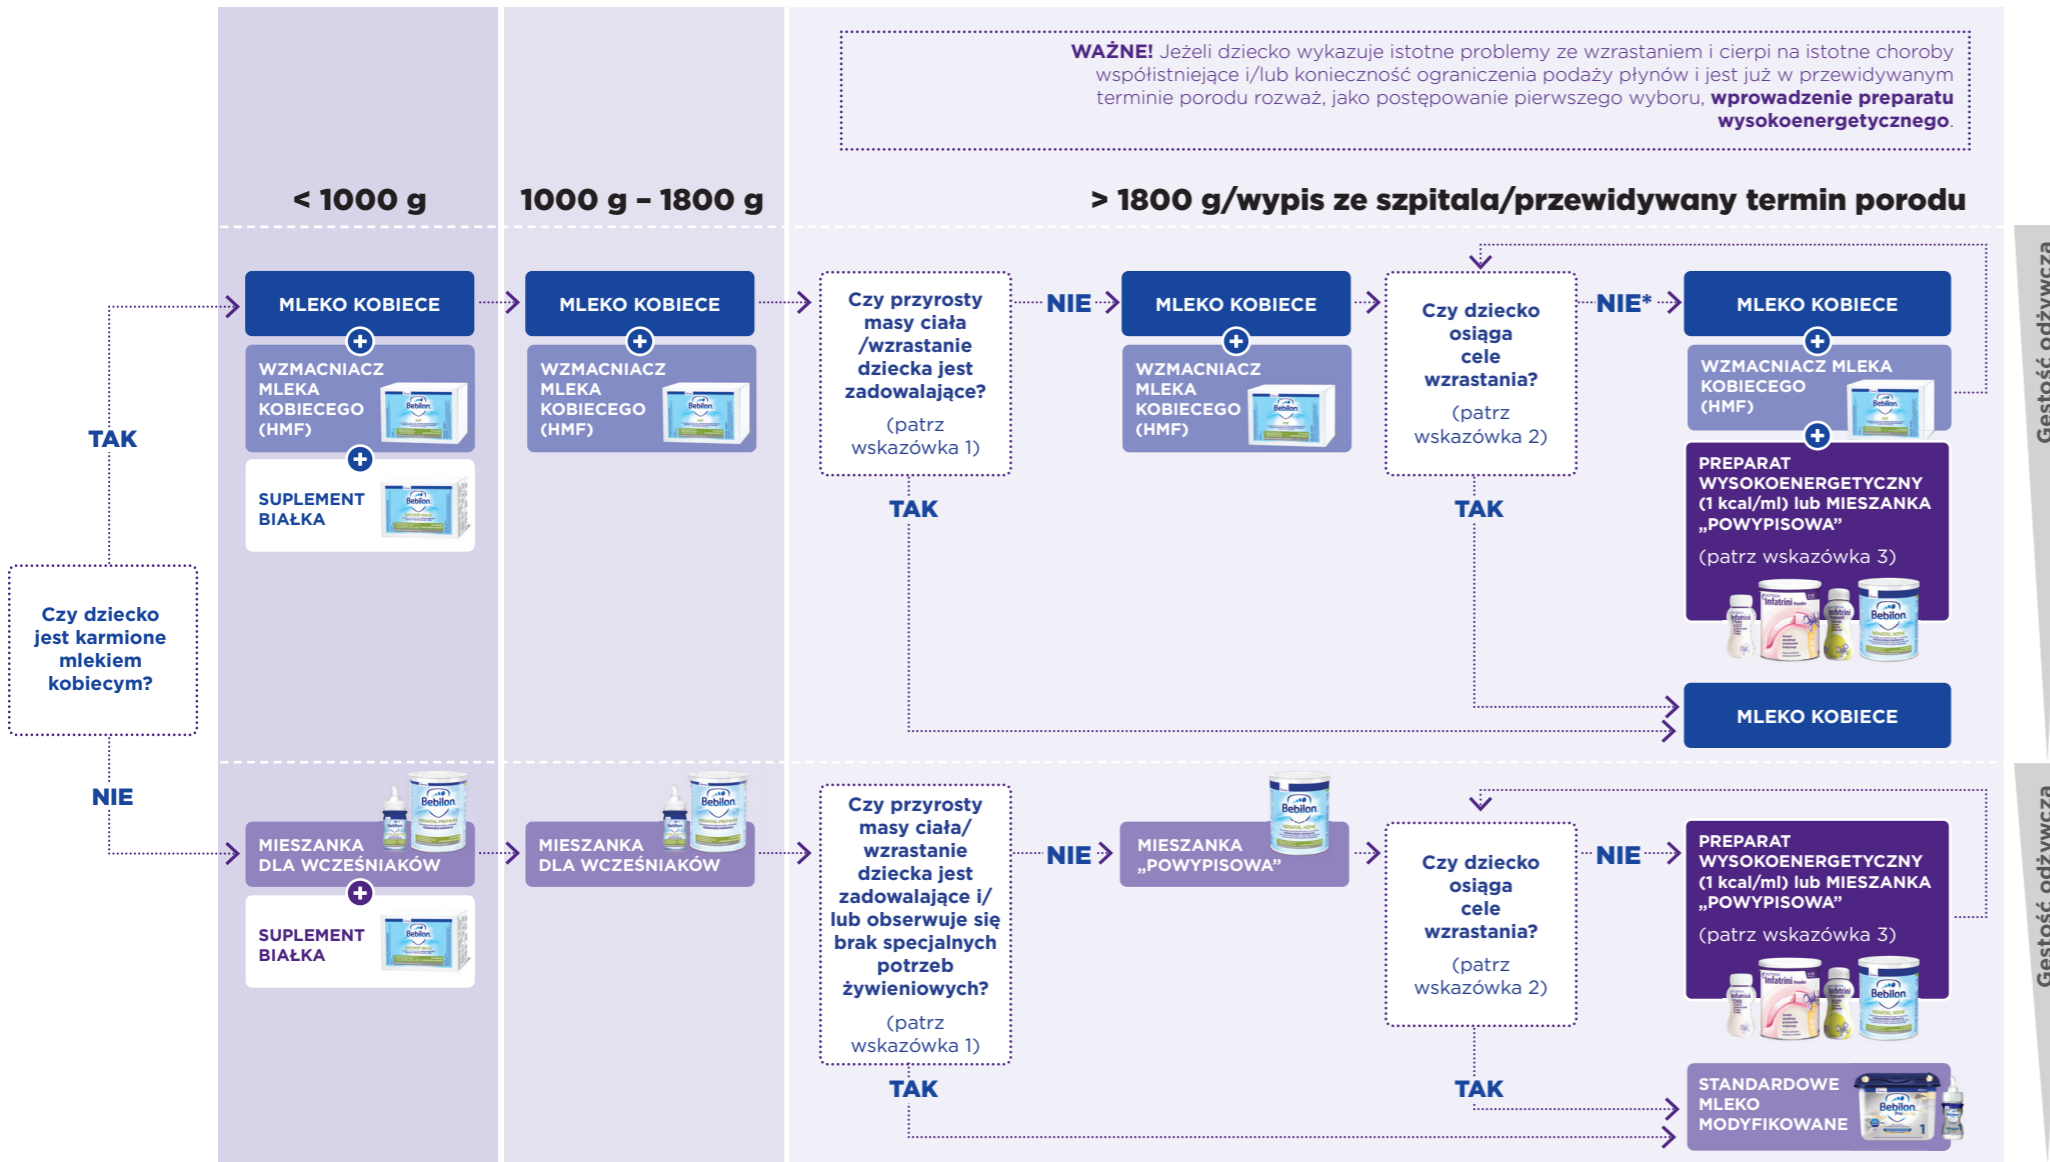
**WAŻNE!** Jeżeli dziecko wykazuje istotne problemy ze wzrastaniem i cierpi na istotne choroby współistniejące i/lub konieczność ograniczenia podaży płynów i jest już w przewidywanym terminie porodu rozważ, jako postępowanie pierwszego wyboru, **wprowadzenie preparatu wysokoenergetycznego**.

< 1000 g

1000 g – 1800 g

> 1800 g/wypis ze szpitala/przewidywany termin porodu

Czy dziecko jest karmione mlekiem kobiecym?

TAK

MLEKO KOBIECE

+

WZMACNIACZ MLEKA KOBIECEGO (HMF)

+

SUPLEMENT BIAŁKA

MLEKO KOBIECE

+

WZMACNIACZ MLEKA KOBIECEGO (HMF)

Czy przyrosty masy ciała /wzrastanie dziecka jest zadowalające?

(patrz wskazówka 1)

NIE

MLEKO KOBIECE

+

WZMACNIACZ MLEKA KOBIECEGO (HMF)

Czy dziecko osiąga cele wzrastania?

(patrz wskazówka 2)

NIE*

MLEKO KOBIECE

+

WZMACNIACZ MLEKA KOBIECEGO (HMF)

+

PREPARAT WYSOKOENERGETYCZNY (1 kcal/ml) lub MIESZANKA „POWYPISOWA"

(patrz wskazówka 3)

TAK

TAK

MLEKO KOBIECE

Gęstość odżywcza

NIE

MIESZANKA DLA WCZEŚNIAKÓW

+

SUPLEMENT BIAŁKA

MIESZANKA DLA WCZEŚNIAKÓW

Czy przyrosty masy ciała/ wzrastanie dziecka jest zadowalające i/ lub obserwuje się brak specjalnych potrzeb żywieniowych?

(patrz wskazówka 1)

NIE

MIESZANKA „POWYPISOWA"

Czy dziecko osiąga cele wzrastania?

(patrz wskazówka 2)

NIE

PREPARAT WYSOKOENERGETYCZNY (1 kcal/ml) lub MIESZANKA „POWYPISOWA"

(patrz wskazówka 3)

TAK

TAK

STANDARDOWE MLEKO MODYFIKOWANE

Gęstość odżywcza